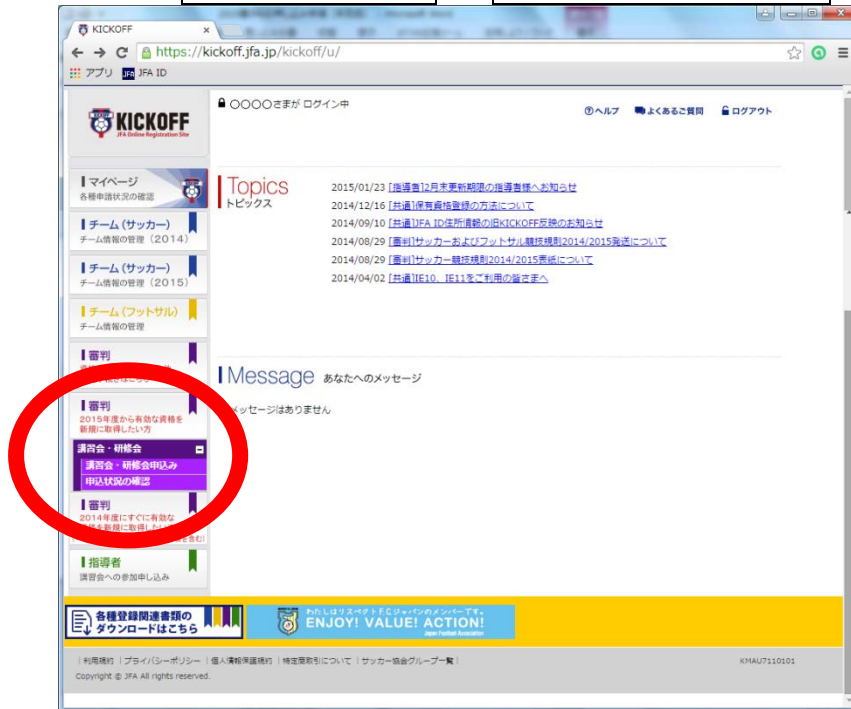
KICKOFF

https://kickoff.jfa.jp/kickoff/u/

アプリ JFA ID

KICKOFF
JFA Online Registration Site

○○○○さまが ログイン中

ヘルプ よくあるご質問 ログアウト

マイページ
各種申請状況の確認

チーム（サッカー）
チーム情報の管理（2014）

チーム（サッカー）
チーム情報の管理（2015）

チーム（フットサル）
チーム情報の管理

審判
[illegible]

審判
2015年度から有効な資格を新規に取得したい方

講習会・研修会
講習会・研修会申込み
申込状況の確認

審判
2014年度にすぐに有効な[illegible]

指導者
講習会への参加申し込み

Topics
トピックス

2015/01/23 [指導者]2月末更新期限の指導者様へお知らせ
2014/12/16 [共通]保有資格登録の方法について
2014/09/10 [共通]JFA ID住所情報の旧KICKOFF反映のお知らせ
2014/08/29 [審判]サッカーおよびフットサル競技規則2014/2015発送について
2014/08/29 [審判]サッカー競技規則2014/2015表紙について
2014/04/02 [共通]IE10、IE11をご利用の皆さまへ

Message あなたへのメッセージ

メッセージはありません

各種登録関連書類のダウンロードはこちら

わたしはリスペクトF.C.ジャパンのメンバーです。
ENJOY! VALUE! ACTION!
Japan Football Association

利用規約 | プライバシーポリシー | 個人情報保護規約 | 特定商取引について | サッカー協会グループ一覧
Copyright © JFA All rights reserved.

KMAU7110101